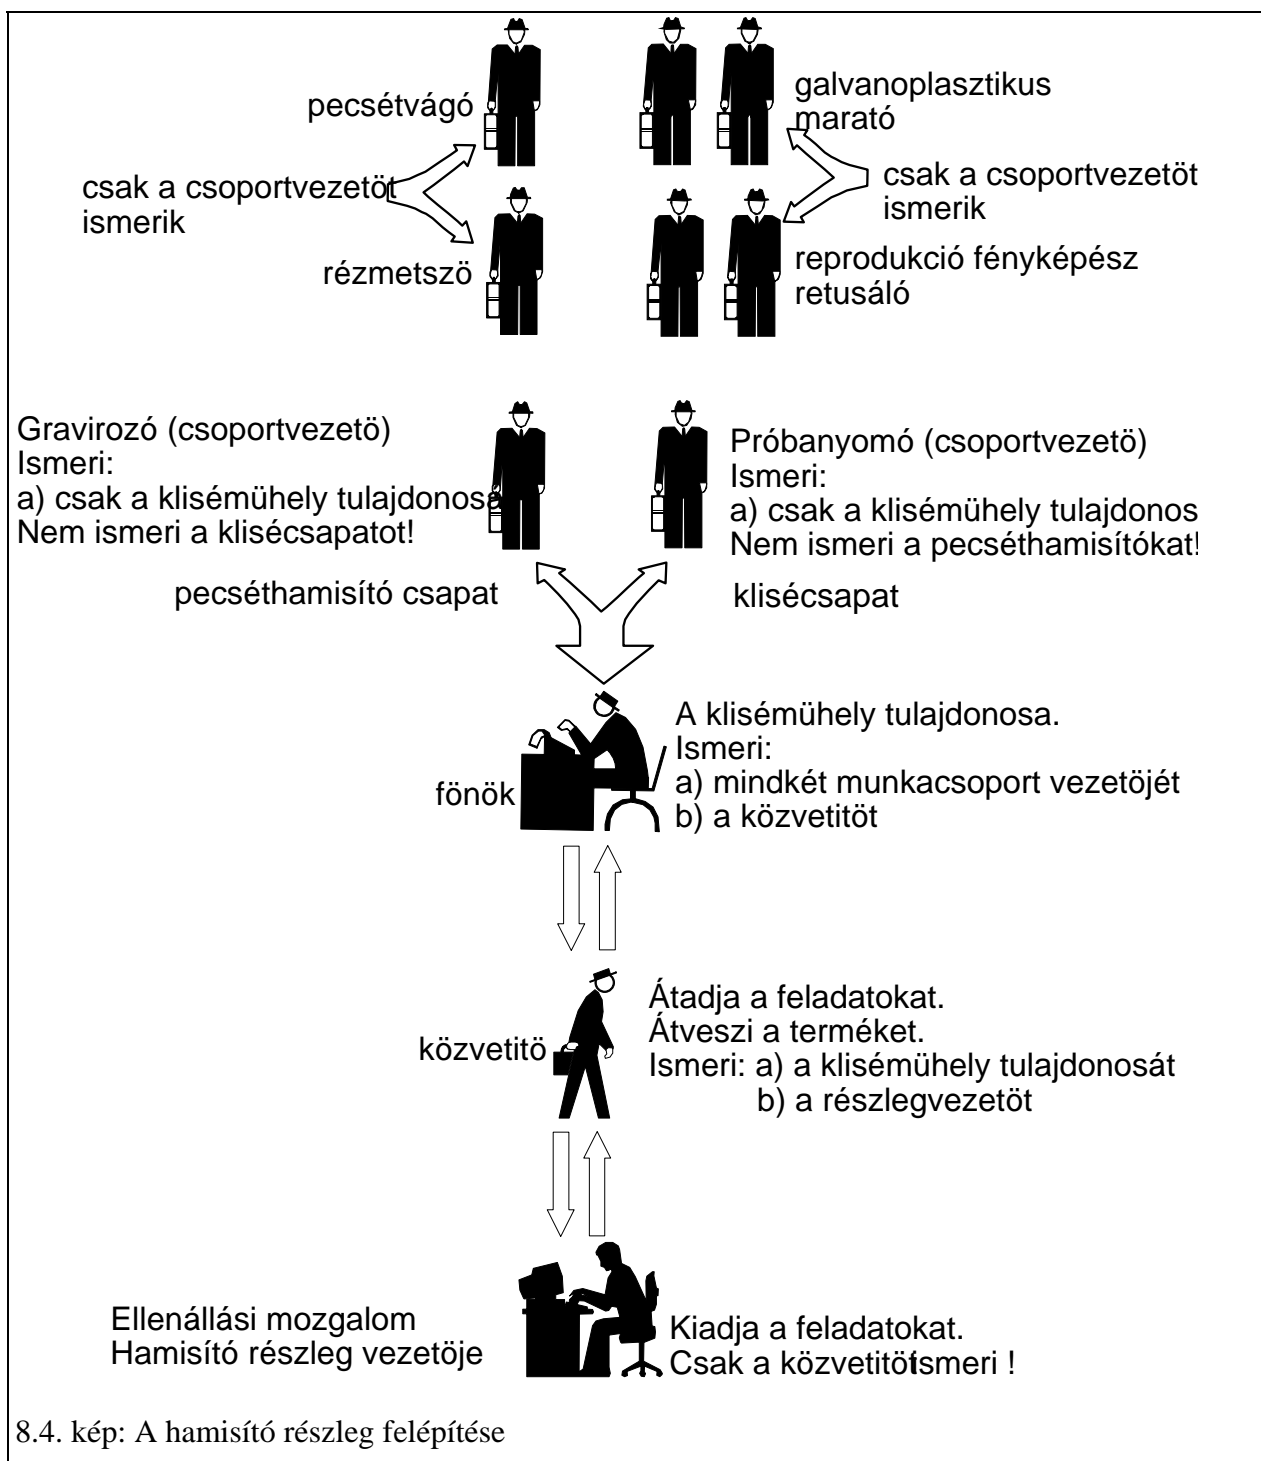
pecsétvágó

galvanoplasztikus maratό

csak a csoportvezetöt ismerik

csak a csoportvezetöt ismerik

rézmetszö

reprodukció fényképész retusáló

Gravirozó (csoportvezetö)
Ismeri:
a) csak a klisémühely tulajdonosát
Nem ismeri a kliséscsapatot!

Próbanyomó (csoportvezetö)
Ismeri:
a) csak a klisémühely tulajdonos
Nem ismeri a pecséthamisítókat!

pecséthamisító csapat

kliséscsapat

A klisémühely tulajdonosa.
Ismeri:
a) mindkét munkacsoport vezetöjét
b) a közvetitöt

fönök

Átadja a feladatokat.
Átveszi a terméket.
Ismeri: a) a klisémühely tulajdonosát
b) a részlegvezetöt

közvetitö

Ellenállási mozgalom
Hamisító részleg vezetöje

Kiadja a feladatokat.
Csak a közvetitöt ismeri !

8.4. kép: A hamisító részleg felépítése